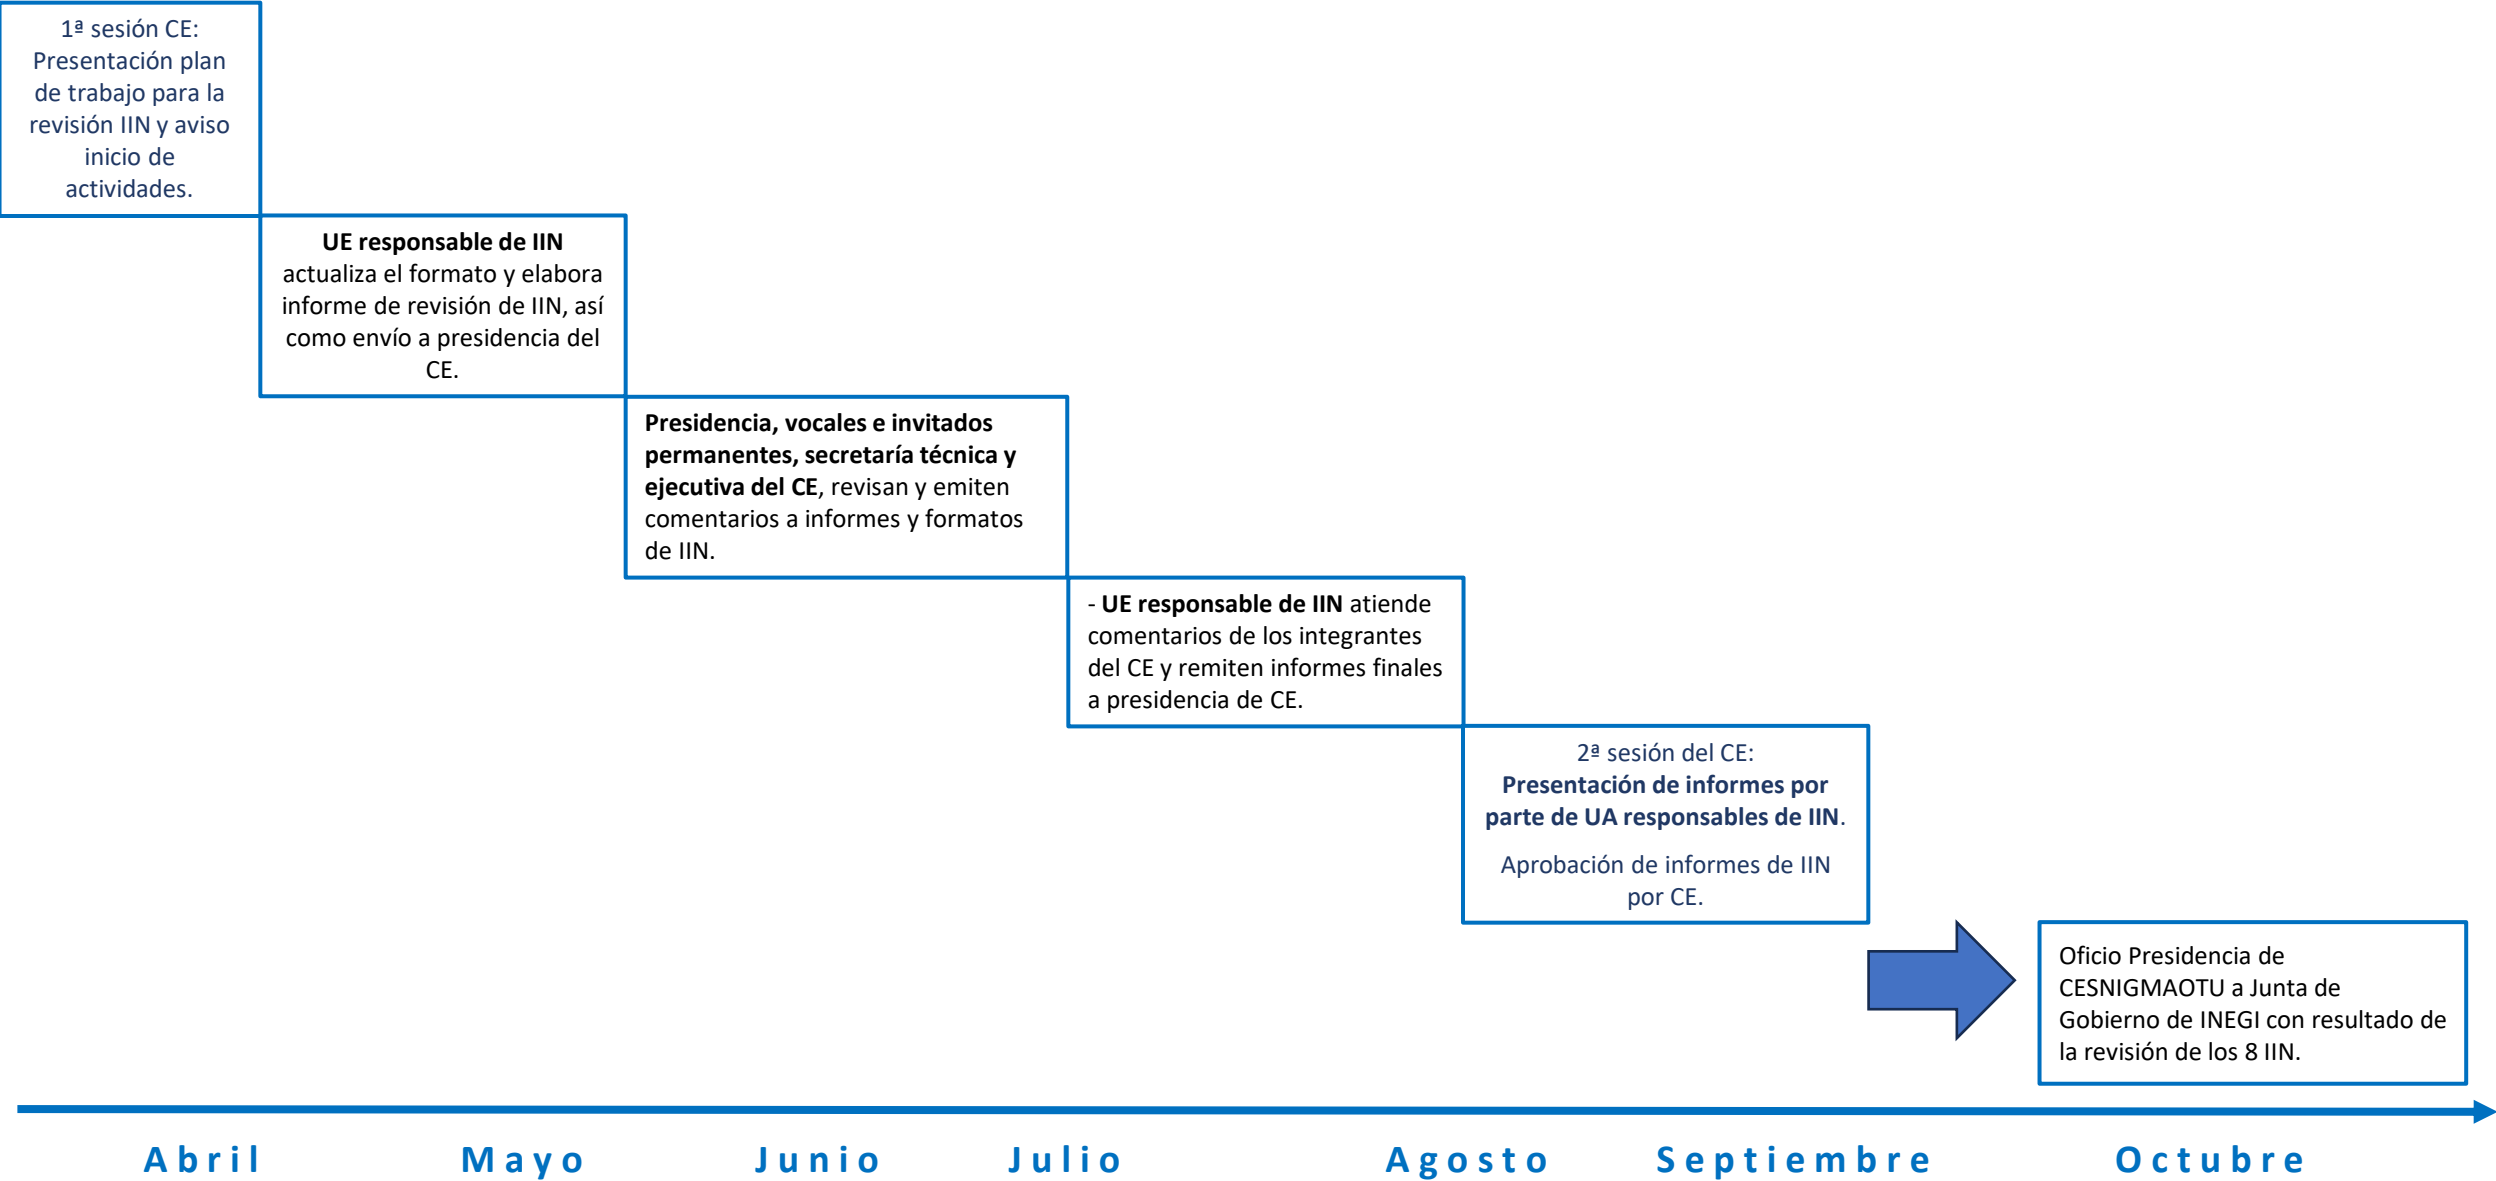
1ª sesión CE: Presentación plan de trabajo para la revisión IIN y aviso inicio de actividades.

**UE responsable de IIN** actualiza el formato y elabora informe de revisión de IIN, así como envío a presidencia del CE.

**Presidencia, vocales e invitados permanentes, secretaría técnica y ejecutiva del CE**, revisan y emiten comentarios a informes y formatos de IIN.

- **UE responsable de IIN** atiende comentarios de los integrantes del CE y remiten informes finales a presidencia de CE.

2ª sesión del CE: **Presentación de informes por parte de UA responsables de IIN**.

Aprobación de informes de IIN por CE.

Oficio Presidencia de CESNIGMAOTU a Junta de Gobierno de INEGI con resultado de la revisión de los 8 IIN.

Abril Mayo Junio Julio Agosto Septiembre Octubre